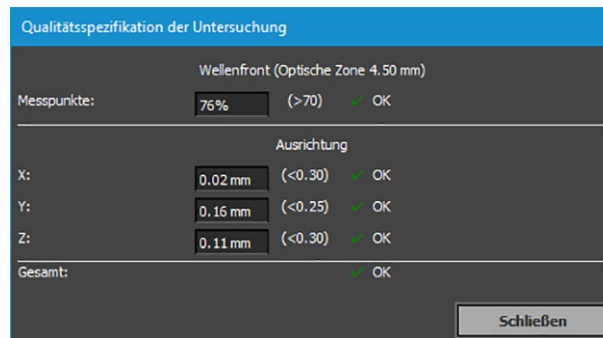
Qualitätsspezifikation der Untersuchung

Wellenfront (Optische Zone 4.50 mm)

Messpunkte: 76% (>70) OK

Ausrichtung

X: 0.02 mm (<0.30) OK

Y: 0.16 mm (<0.25) OK

Z: 0.11 mm (<0.30) OK

Gesamt: OK

Schließen